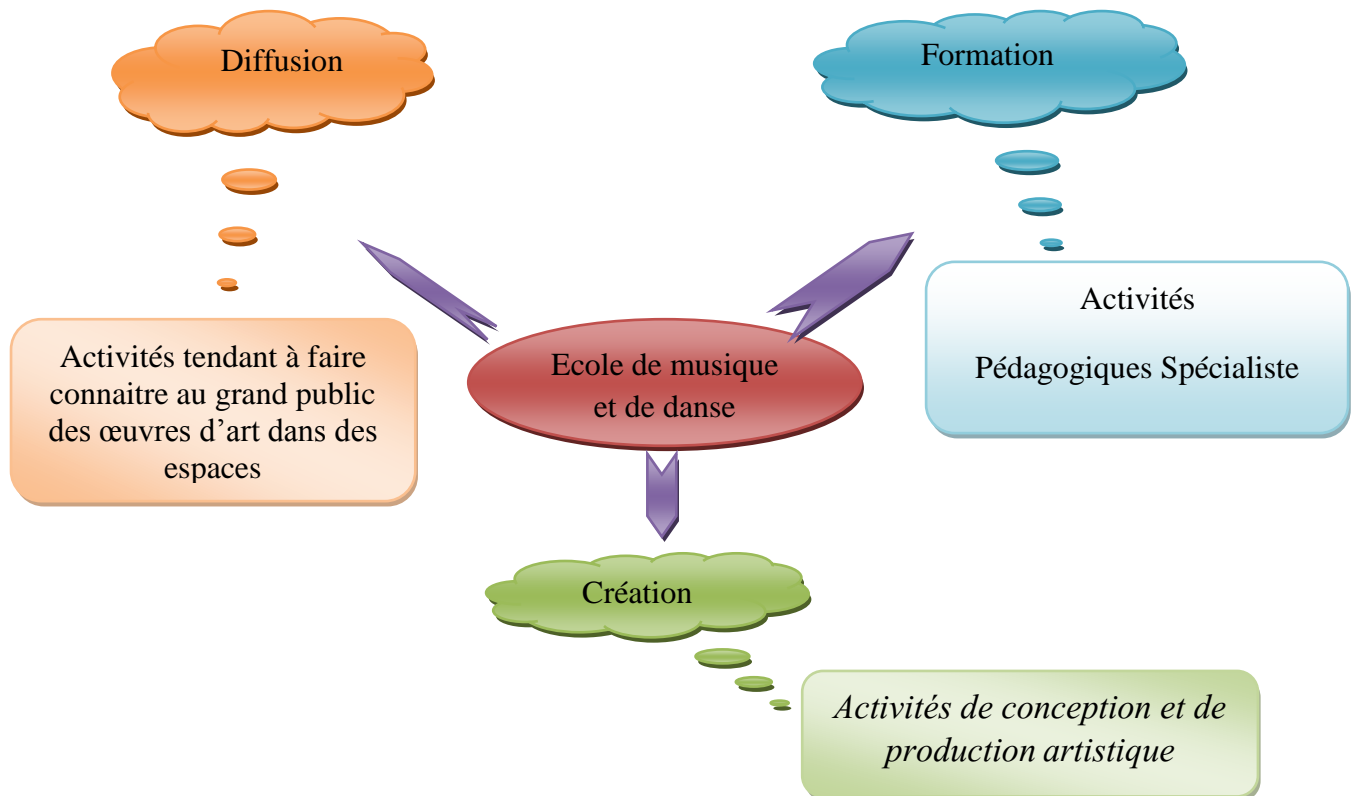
Diffusion

Formation

Activités tendant à faire connaitre au grand public des œuvres d'art dans des espaces

Ecole de musique et de danse

Activités

Pédagogiques Spécialiste

Création

*Activités de conception et de production artistique*